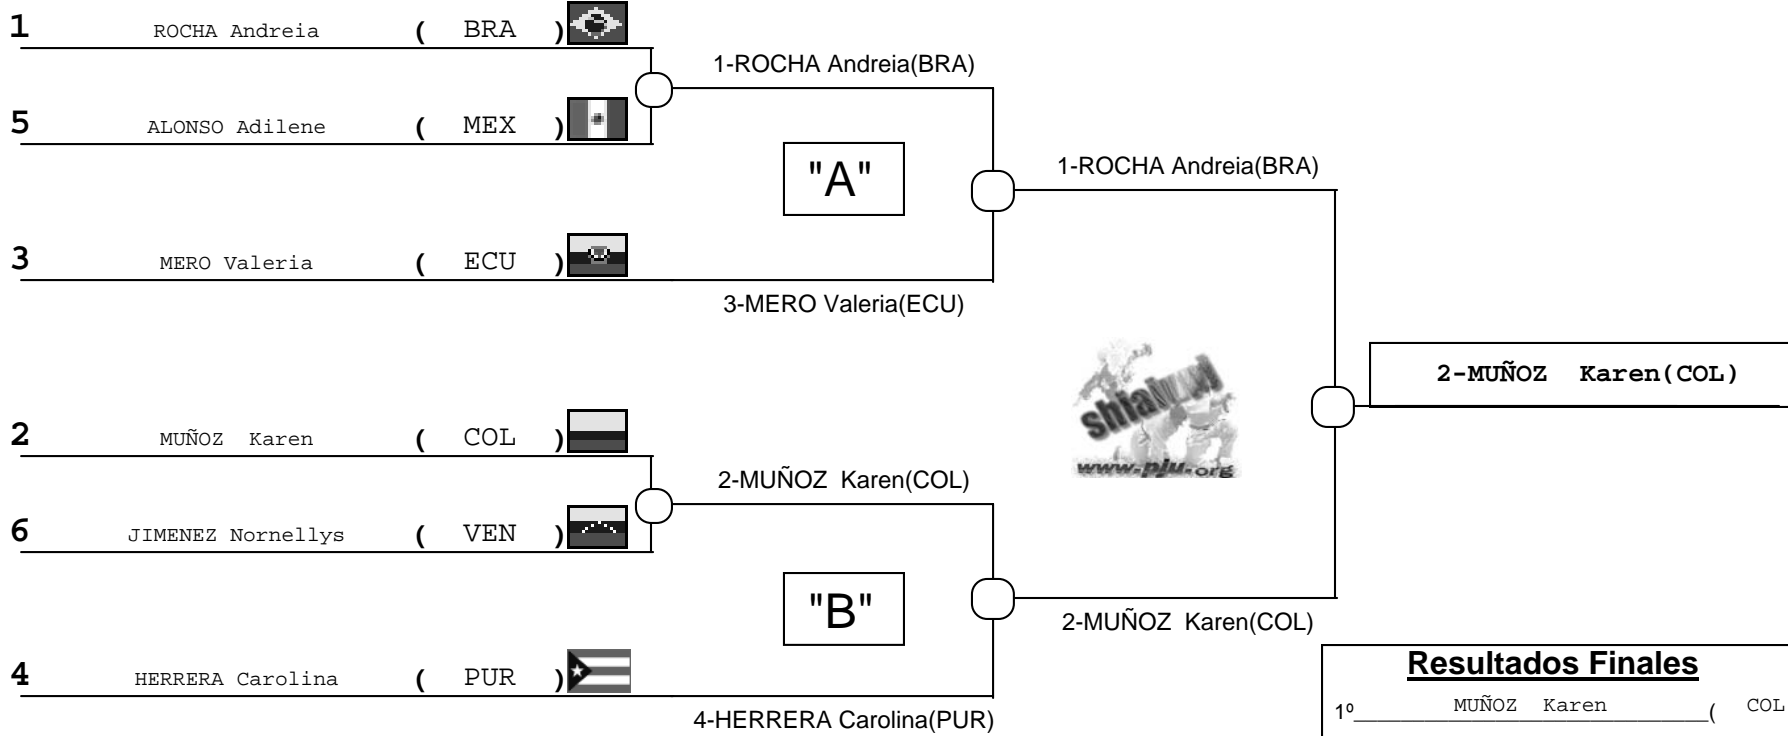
1 ROCHA Andreia ( BRA )

5 ALONSO Adilene ( MEX )

1-ROCHA Andreia(BRA)

"A"

1-ROCHA Andreia(BRA)

3 MERO Valeria ( ECU )

3-MERO Valeria(ECU)

2-MUÑOZ Karen(COL)

shiai www.pju.org

2 MUÑOZ Karen ( COL )

6 JIMENEZ Nornellys ( VEN )

2-MUÑOZ Karen(COL)

"B"

2-MUÑOZ Karen(COL)

4 HERRERA Carolina ( PUR )

4-HERRERA Carolina(PUR)

**Resultados Finales**

1º MUÑOZ Karen ( COL